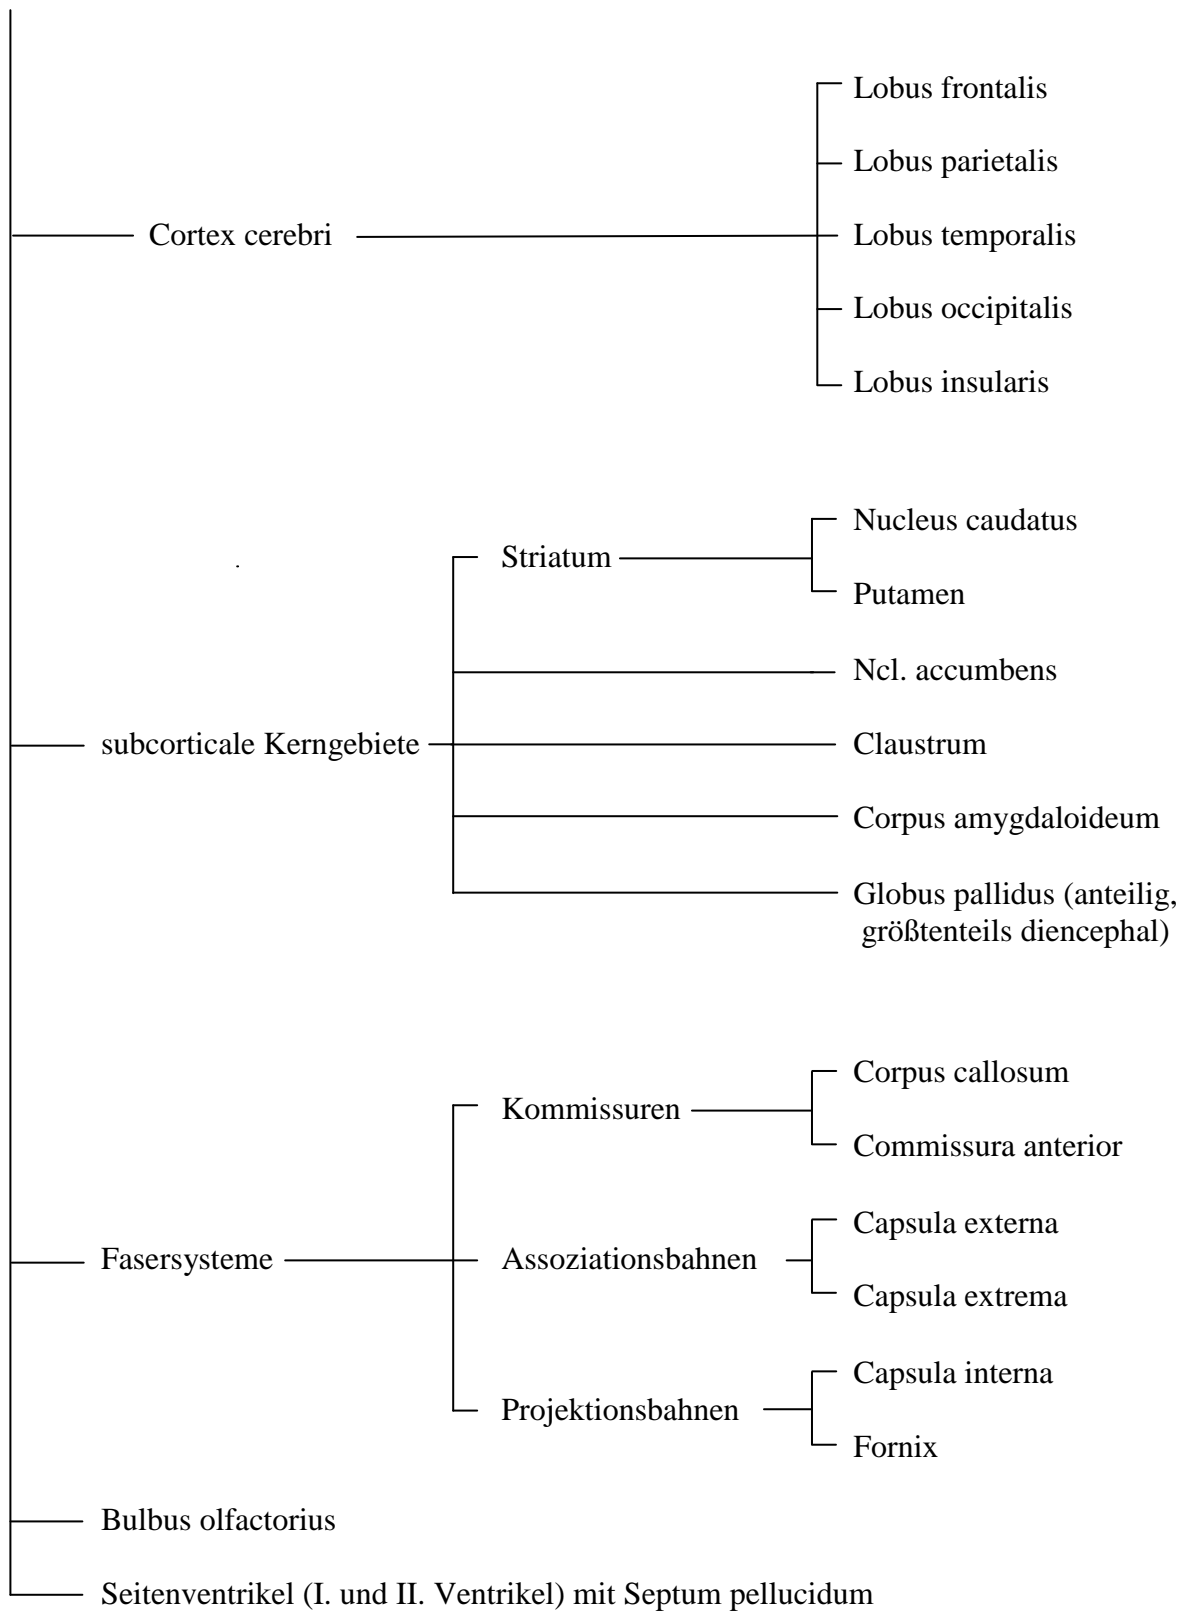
Cortex cerebri

Lobus frontalis

Lobus parietalis

Lobus temporalis

Lobus occipitalis

Lobus insularis

subcorticale Kerngebiete

Striatum

Nucleus caudatus

Putamen

Ncl. accumbens

Claustrum

Corpus amygdaloideum

Globus pallidus (anteilig, größtenteils diencephal)

Fasersysteme

Kommissuren

Corpus callosum

Commissura anterior

Assoziationsbahnen

Capsula externa

Capsula extrema

Projektionsbahnen

Capsula interna

Fornix

Bulbus olfactorius

Seitenventrikel (I. und II. Ventrikel) mit Septum pellucidum